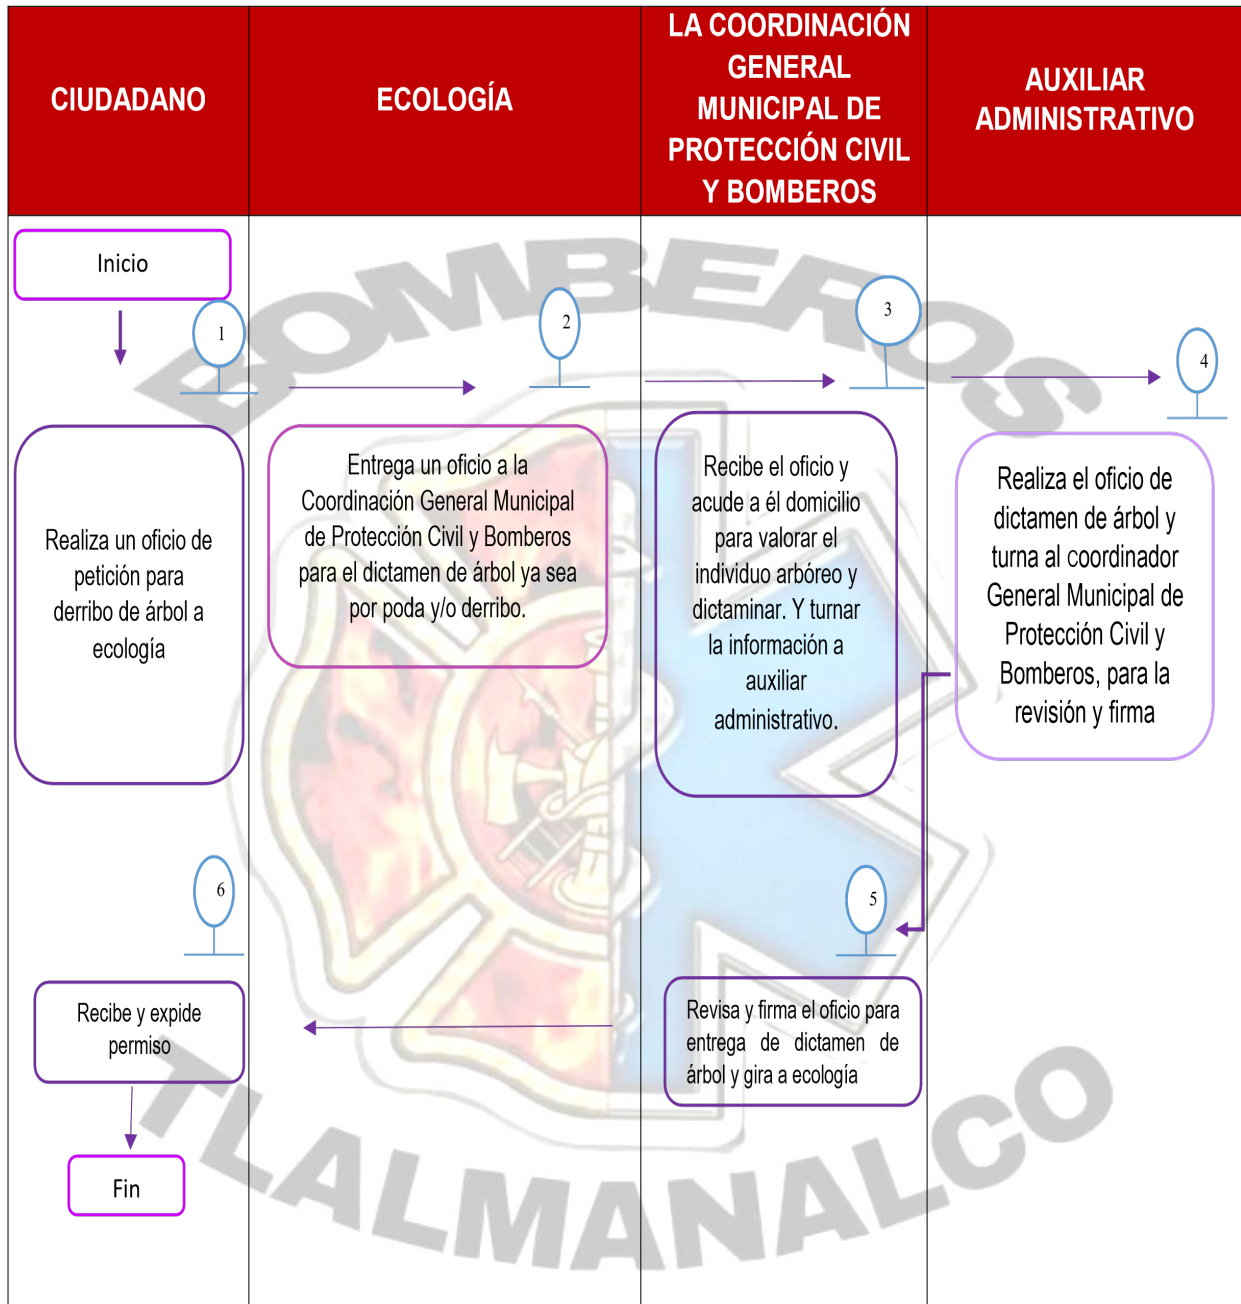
CIUDADANO

ECOLOGÍA

LA COORDINACIÓN GENERAL MUNICIPAL DE PROTECCIÓN CIVIL Y BOMBEROS

AUXILIAR ADMINISTRATIVO

BOMBEROS

Inicio

1

Realiza un oficio de petición para derribo de árbol a ecología

2

Entrega un oficio a la Coordinación General Municipal de Protección Civil y Bomberos para el dictamen de árbol ya sea por poda y/o derribo.

3

Recibe el oficio y acude a él domicilio para valorar el individuo arbóreo y dictaminar. Y turnar la información a auxiliar administrativo.

4

Realiza el oficio de dictamen de árbol y turna al coordinador General Municipal de Protección Civil y Bomberos, para la revisión y firma

6

5

Recibe y expide permiso

Revisa y firma el oficio para entrega de dictamen de árbol y gira a ecología

Fin

TLALMANALCO